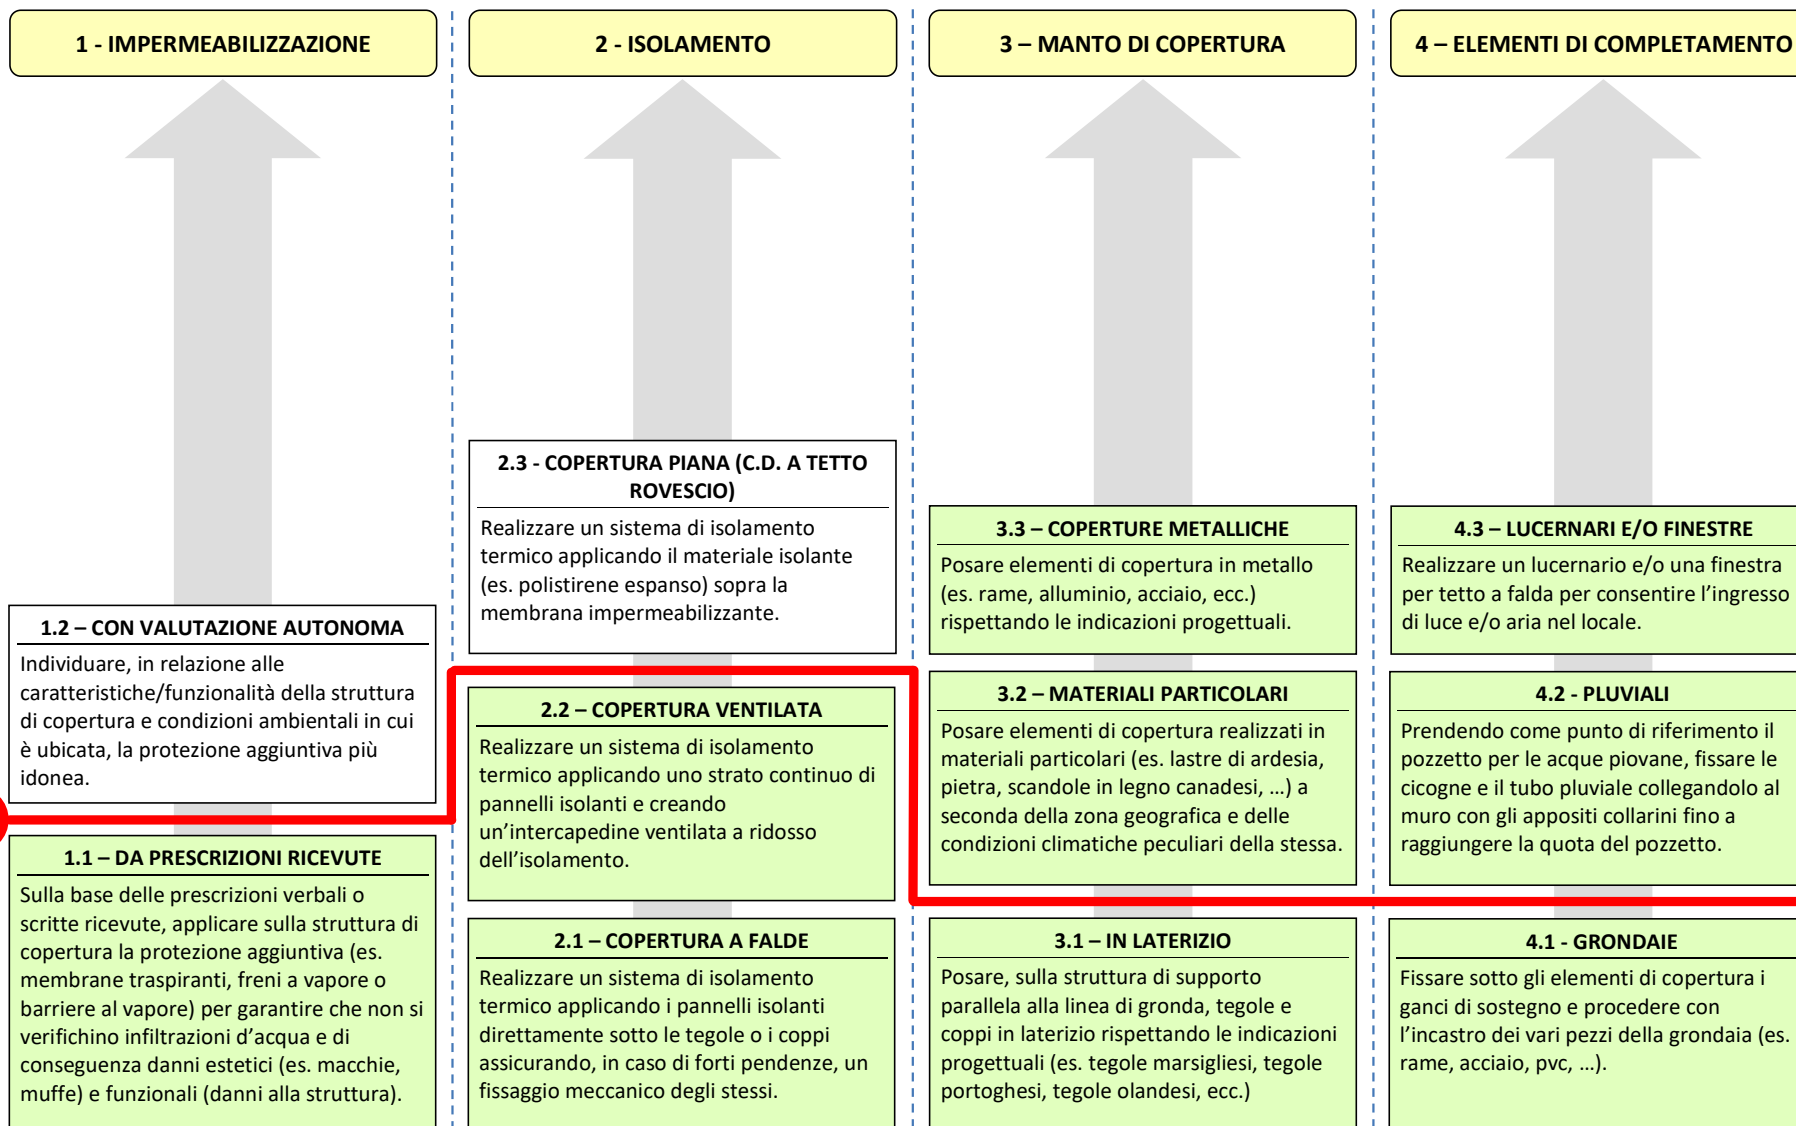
1 - IMPERMEABILIZZAZIONE

1.2 – CON VALUTAZIONE AUTONOMA

Individuare, in relazione alle caratteristiche/funzionalità della struttura di copertura e condizioni ambientali in cui è ubicata, la protezione aggiuntiva più idonea.

1.1 – DA PRESCRIZIONI RICEVUTE

Sulla base delle prescrizioni verbali o scritte ricevute, applicare sulla struttura di copertura la protezione aggiuntiva (es. membrane traspiranti, freni a vapore o barriere al vapore) per garantire che non si verifichino infiltrazioni d'acqua e di conseguenza danni estetici (es. macchie, muffe) e funzionali (danni alla struttura).

2 - ISOLAMENTO

2.3 - COPERTURA PIANA (C.D. A TETTO ROVESCIO)

Realizzare un sistema di isolamento termico applicando il materiale isolante (es. polistirene espanso) sopra la membrana impermeabilizzante.

2.2 – COPERTURA VENTILATA

Realizzare un sistema di isolamento termico applicando uno strato continuo di pannelli isolanti e creando un'intercapedine ventilata a ridosso dell'isolamento.

2.1 – COPERTURA A FALDE

Realizzare un sistema di isolamento termico applicando i pannelli isolanti direttamente sotto le tegole o i coppi assicurando, in caso di forti pendenze, un fissaggio meccanico degli stessi.

3 – MANTO DI COPERTURA

3.3 – COPERTURE METALLICHE

Posare elementi di copertura in metallo (es. rame, alluminio, acciaio, ecc.) rispettando le indicazioni progettuali.

3.2 – MATERIALI PARTICOLARI

Posare elementi di copertura realizzati in materiali particolari (es. lastre di ardesia, pietra, scandole in legno canadesi, …) a seconda della zona geografica e delle condizioni climatiche peculiari della stessa.

3.1 – IN LATERIZIO

Posare, sulla struttura di supporto parallela alla linea di gronda, tegole e coppi in laterizio rispettando le indicazioni progettuali (es. tegole marsigliesi, tegole portoghesi, tegole olandesi, ecc.)

4 – ELEMENTI DI COMPLETAMENTO

4.3 – LUCERNARI E/O FINESTRE

Realizzare un lucernario e/o una finestra per tetto a falda per consentire l'ingresso di luce e/o aria nel locale.

4.2 - PLUVIALI

Prendendo come punto di riferimento il pozzetto per le acque piovane, fissare le cicogne e il tubo pluviale collegandolo al muro con gli appositi collarini fino a raggiungere la quota del pozzetto.

4.1 - GRONDAIE

Fissare sotto gli elementi di copertura i ganci di sostegno e procedere con l'incastro dei vari pezzi della grondaia (es. rame, acciaio, pvc, …).